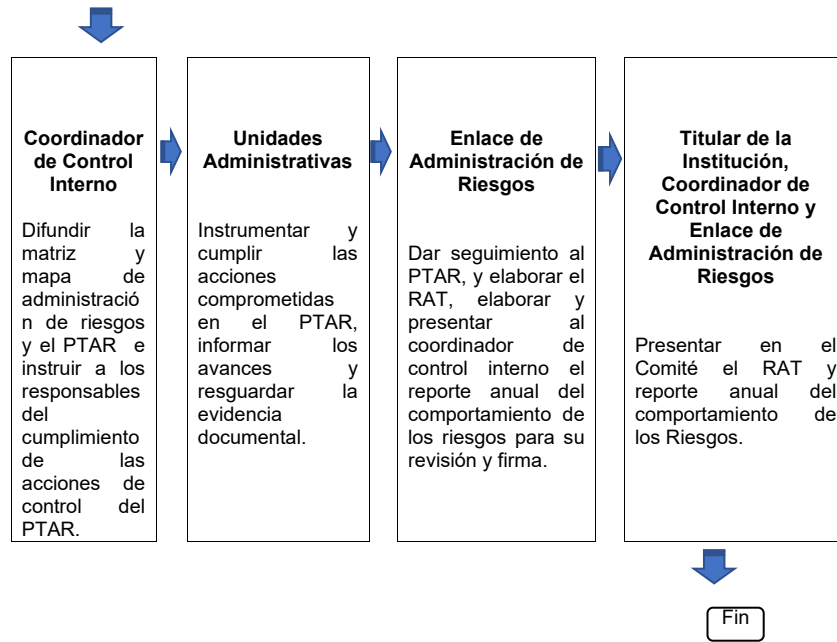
Coordinador de Control Interno

Difundir la matriz y mapa de administración de riesgos y el PTAR e instruir a los responsables del cumplimiento de las acciones de control del PTAR.

Unidades Administrativas

Instrumentar y cumplir las acciones comprometidas en el PTAR, informar los avances y resguardar la evidencia documental.

Enlace de Administración de Riesgos

Dar seguimiento al PTAR, y elaborar el RAT, elaborar y presentar al coordinador de control interno el reporte anual del comportamiento de los riesgos para su revisión y firma.

Titular de la Institución, Coordinador de Control Interno y Enlace de Administración de Riesgos

Presentar en el Comité el RAT y reporte anual del comportamiento de los Riesgos.

Fin